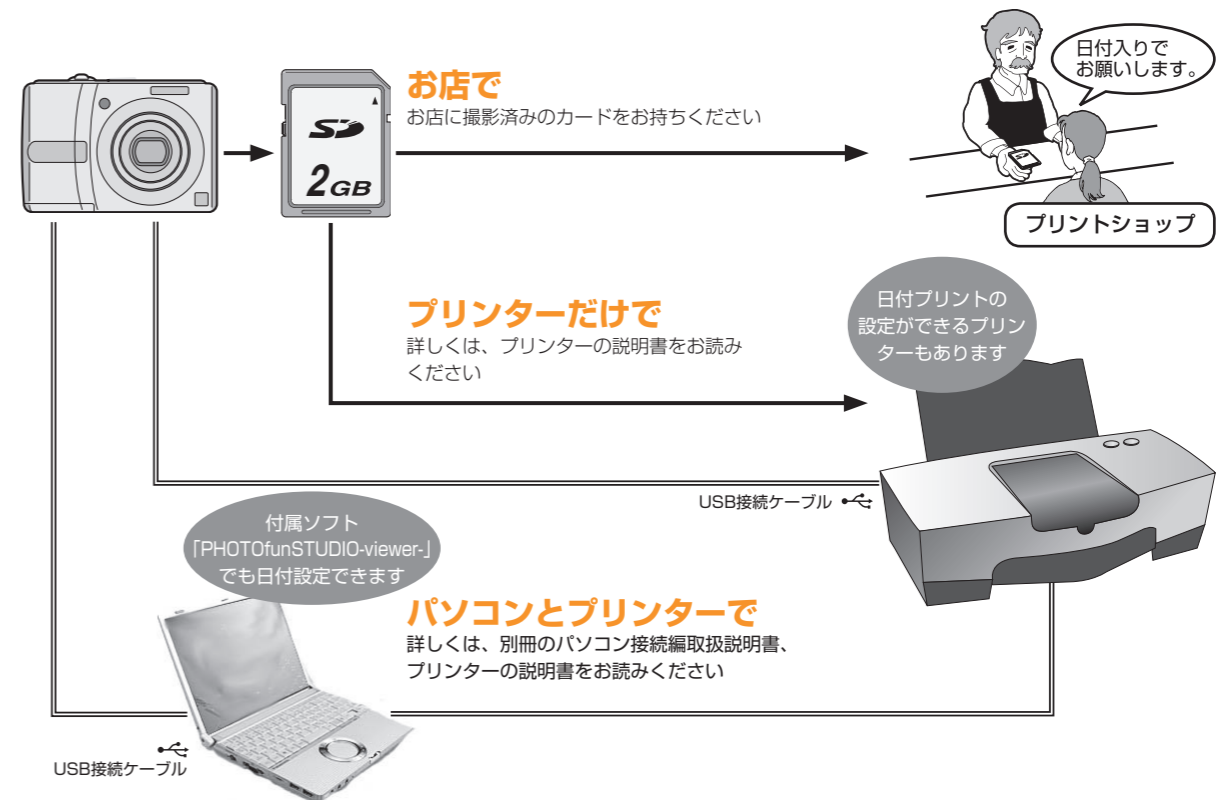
2GB

お店で
お店に撮影済みのカードをお持ちください

日付入りで
お願いします。

プリントショップ

プリンターだけで
詳しくは、プリンターの説明書をお読みください

日付プリントの
設定ができるプリンターもあります

USB接続ケーブル

付属ソフト
「PHOTOfunSTUDIO-viewer-」
でも日付設定できます

パソコンとプリンターで
詳しくは、別冊のパソコン接続編取扱説明書、
プリンターの説明書をお読みください

USB接続ケーブル